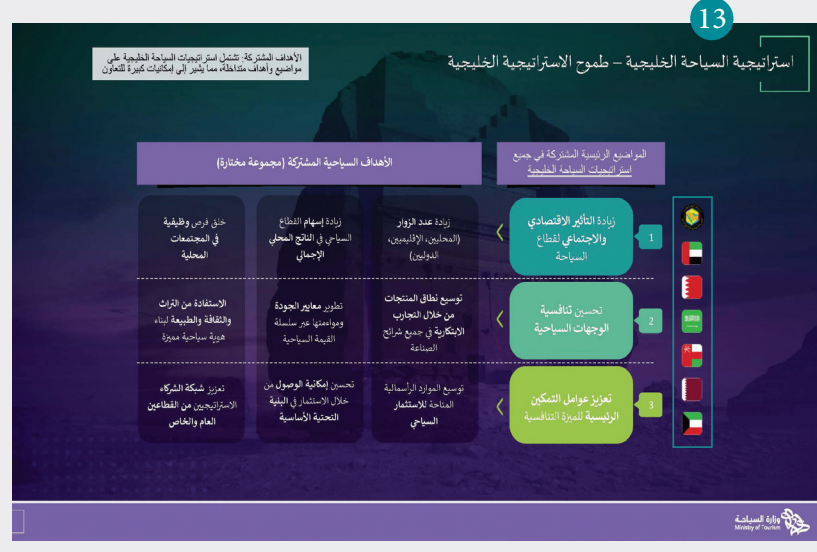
13

استراتيجية السياحة الخليجية – طموح الاستراتيجية الخليجية

الأهداف المشتركة: تشتمل استراتيجيات السياحة الخليجية على مواضيع وأهداف متداخلة، مما يشير إلى إمكانيات كبيرة للتعاون

المواضيع الرئيسية المشتركة في جميع استراتيجيات السياحة الخليجية

الأهداف السياحية المشتركة (مجموعة مختارة)

1

زيادة التأثير الاقتصادي والاجتماعي لقطاع السياحة

زيادة عدد الزوار (المحليين، الإقليميين، الدوليين)

زيادة إسهام القطاع السياحي في الناتج المحلي الإجمالي

خلق فرص وظيفية في المجتمعات المحلية

2

تحسين تنافسية الوجهات السياحية

توسيع نطاق المنتجات من خلال التجارب الابتكارية في جميع شرائح الصناعة

تطوير معايير الجودة ومواءمتها عبر سلسلة القيمة السياحية

الاستفادة من التراث والثقافة والطبيعة لبناء هوية سياحية مميزة

3

تعزيز عوامل التمكين الرئيسية للميزة التنافسية

توسيع الموارد الرأسمالية المتاحة للاستثمار السياحي

تحسين إمكانية الوصول من خلال الاستثمار في البنية التحتية الأساسية

تعزيز شبكة الشركاء الاستراتيجيين من القطاعين العام والخاص

وزارة السياحة
Ministry of Tourism